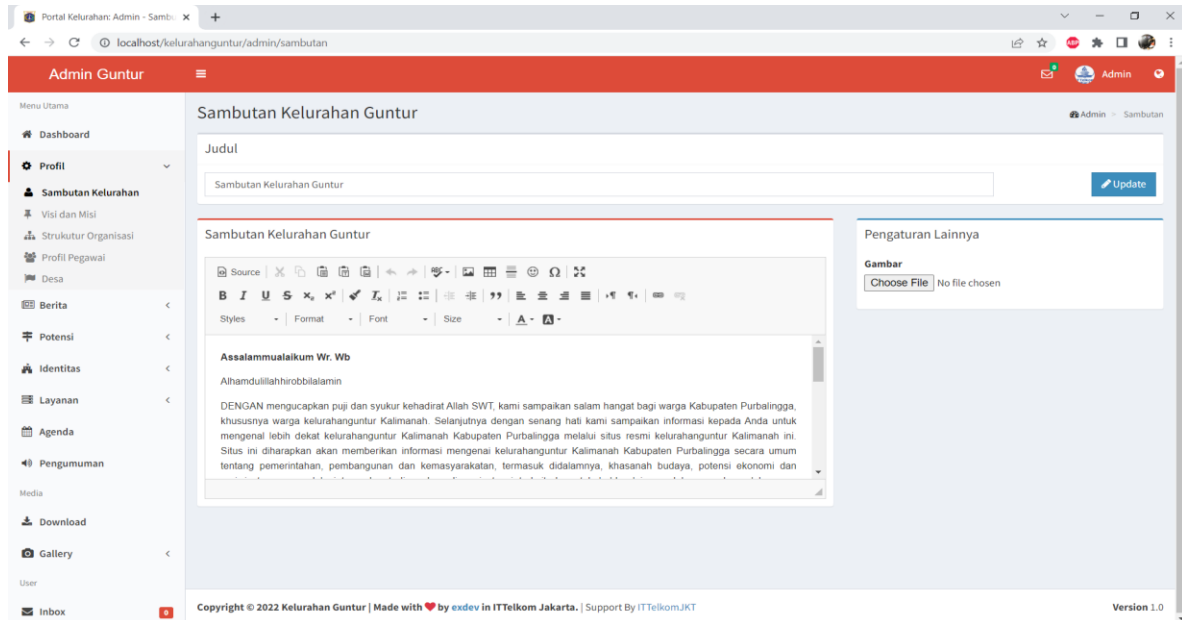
Portal Kelurahan: Admin - Sambu ×
localhost/kelurahanguntur/admin/sambutan

Admin Guntur
Admin

Menu Utama
Dashboard
Profil
Sambutan Kelurahan
Visi dan Misi
Strukutur Organisasi
Profil Pegawai
Desa
Berita
Potensi
Identitas
Layanan
Agenda
Pengumuman
Media
Download
Gallery
User
Inbox

Sambutan Kelurahan Guntur
Admin > Sambutan

Judul
Sambutan Kelurahan Guntur
Update

Sambutan Kelurahan Guntur
Source
Styles Format Font Size

Assalammualaikum Wr. Wb

Alhamdulillahhirobbilalamin

DENGAN mengucapkan puji dan syukur kehadirat Allah SWT, kami sampaikan salam hangat bagi warga Kabupaten Purbalingga, khususnya warga kelurahanguntur Kalimanah. Selanjutnya dengan senang hati kami sampaikan informasi kepada Anda untuk mengenal lebih dekat kelurahanguntur Kalimanah Kabupaten Purbalingga melalui situs resmi kelurahanguntur Kalimanah ini. Situs ini diharapkan akan memberikan informasi mengenai kelurahanguntur Kalimanah Kabupaten Purbalingga secara umum tentang pemerintahan, pembangunan dan kemasyarakatan, termasuk didalamnya, khasanah budaya, potensi ekonomi dan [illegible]

Pengaturan Lainnya
Gambar
Choose File No file chosen

Copyright © 2022 Kelurahan Guntur | Made with ♥ by exdev in ITTelkom Jakarta. | Support By ITTelkomJKT
Version 1.0